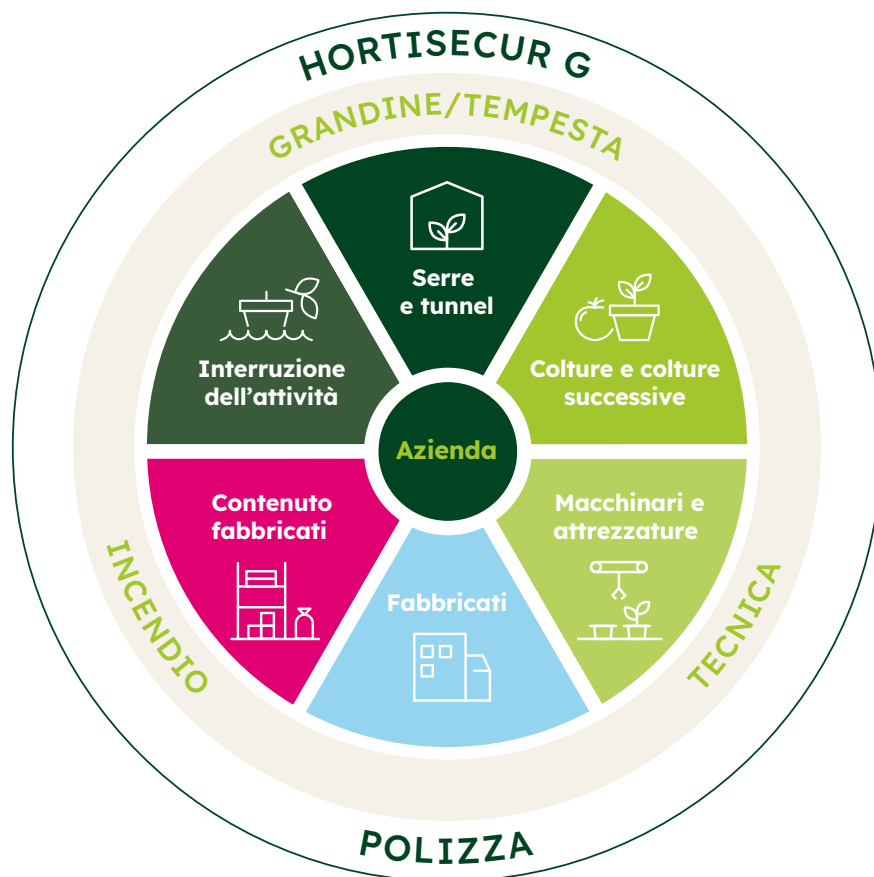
HORTISECUR G

GRANDINE/TEMPESTA

Serre e tunnel

Colture e colture successive

Interruzione dell'attività

Azienda

Contenuto fabbricati

Macchinari e attrezzature

Fabbricati

INCENDIO

TECNICA

POLIZZA